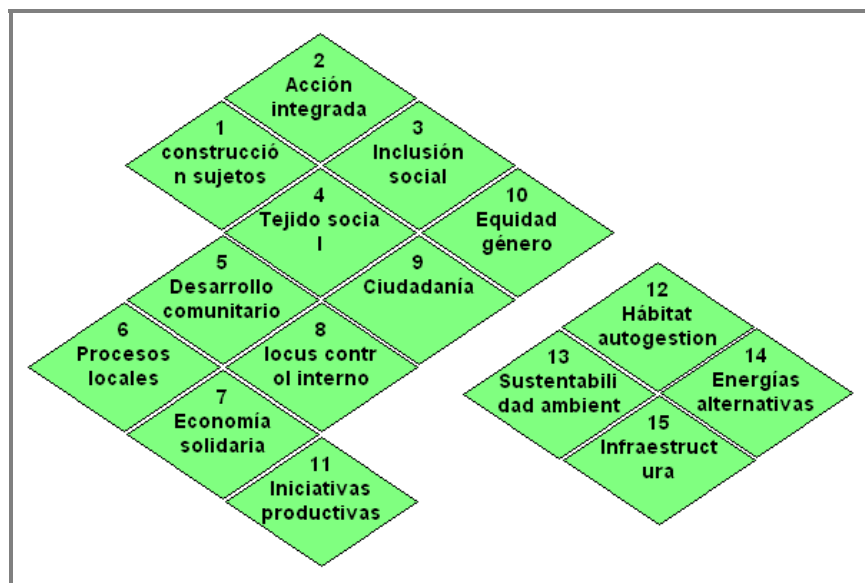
2
Acción integrada

1
construcción sujetos

3
Inclusión social

4
Tejido social

10
Equidad género

5
Desarrollo comunitario

9
Ciudadanía

6
Procesos locales

8
locus control interno

7
Economía solidaria

11
Iniciativas productivas

12
Hábitat autogestion

13
Sustentabilidad ambient

14
Energías alternativas

15
Infraestructura